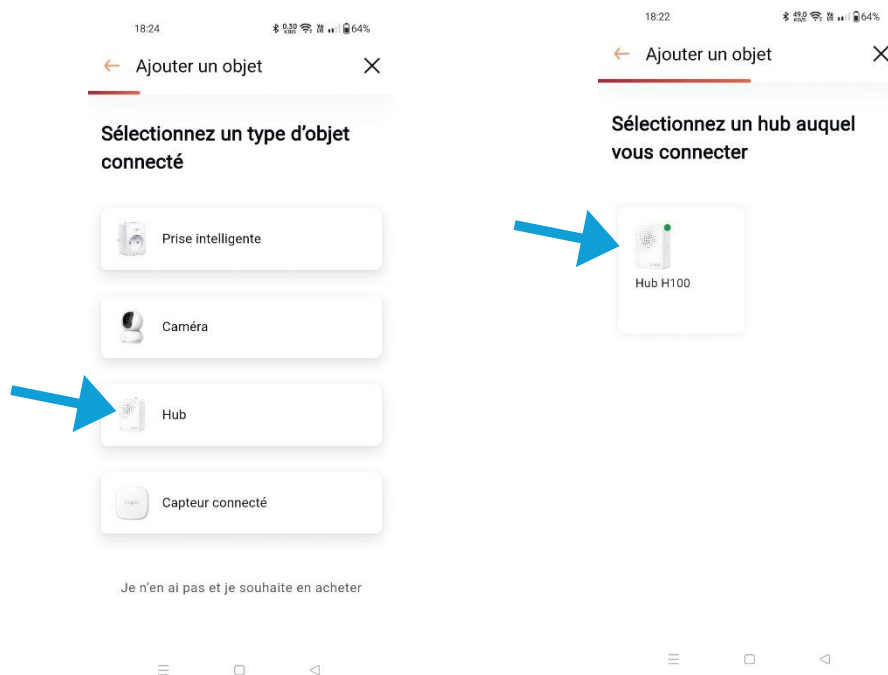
18:24

64%

Ajouter un objet

Sélectionnez un type d'objet connecté

Prise intelligente

Caméra

Hub

Capteur connecté

Je n'en ai pas et je souhaite en acheter

18:22

64%

Ajouter un objet

Sélectionnez un hub auquel vous connecter

Hub H100